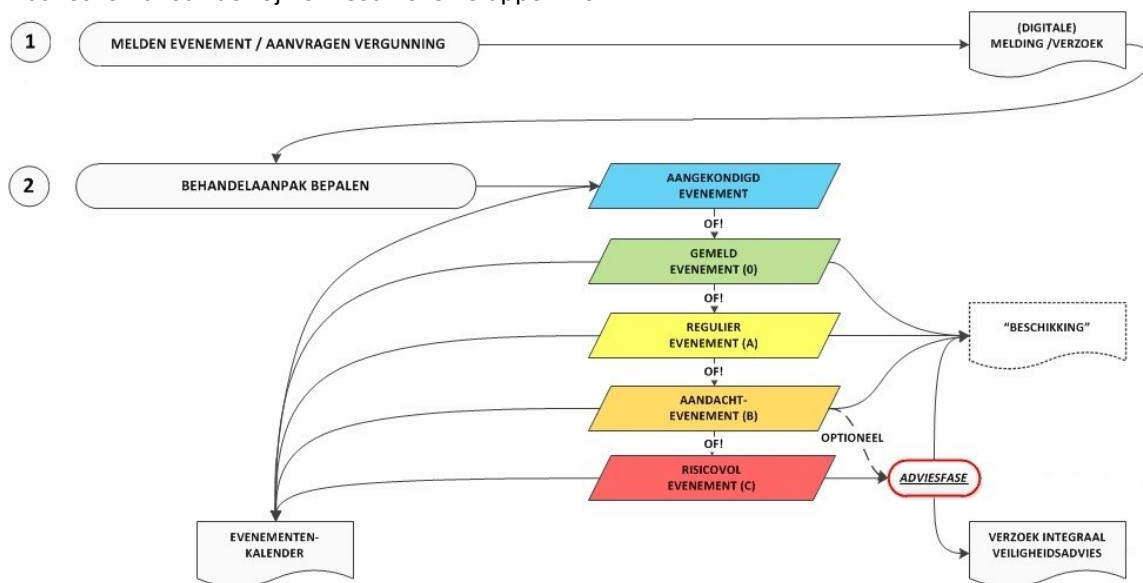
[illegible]

1

MELDEN EVENEMENT / AANVRAGEN VERGUNNING

(DIGITALE) MELDING /VERZOEK

2

BEHANDELAANPAK BEPALEN

AANGEKONDIGD EVENEMENT

OF!

GEMELD EVENEMENT (0)

OF!

REGULIER EVENEMENT (A)

OF!

AANDACHT-EVENEMENT (B)

OF!

RISICOVOL EVENEMENT (C)

OPTIONEEL

ADVIESFASE

"BESCHIKKING"

EVENEMENTEN-KALENDER

VERZOEK INTEGRAAL VEILIGHEIDSADVIES